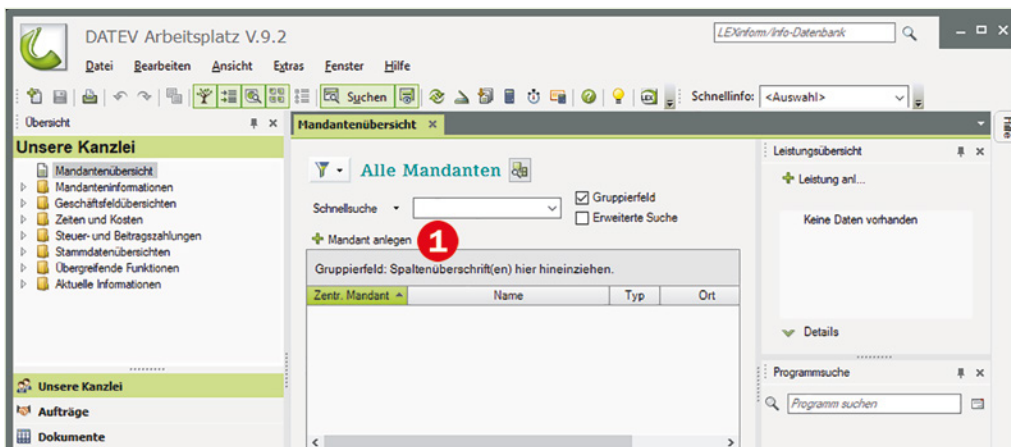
DATEV Arbeitsplatz V.9.2

LEXinform/Info-Datenbank

Datei Bearbeiten Ansicht Extras Fenster Hilfe

Suchen

Schnellinfo: <Auswahl>

Übersicht

Unsere Kanzlei

Mandantenübersicht
Mandanteninformationen
Geschäftsfeldübersichten
Zeiten und Kosten
Steuer- und Beitragszahlungen
Stammdatenübersichten
Übergreifende Funktionen
Aktuelle Informationen

Unsere Kanzlei
Aufträge
Dokumente

Mandantenübersicht ×

Alle Mandanten

Schnellsuche

Gruppierfeld
Erweiterte Suche

Mandant anlegen

1

Gruppierfeld: Spaltenüberschrift(en) hier hineinziehen.

| Zentr. Mandant | Name | Typ | Ort |
|---|---|---|---|

Leistungsübersicht

Leistung anl...

Keine Daten vorhanden

Details

Programmsuche

Programm suchen